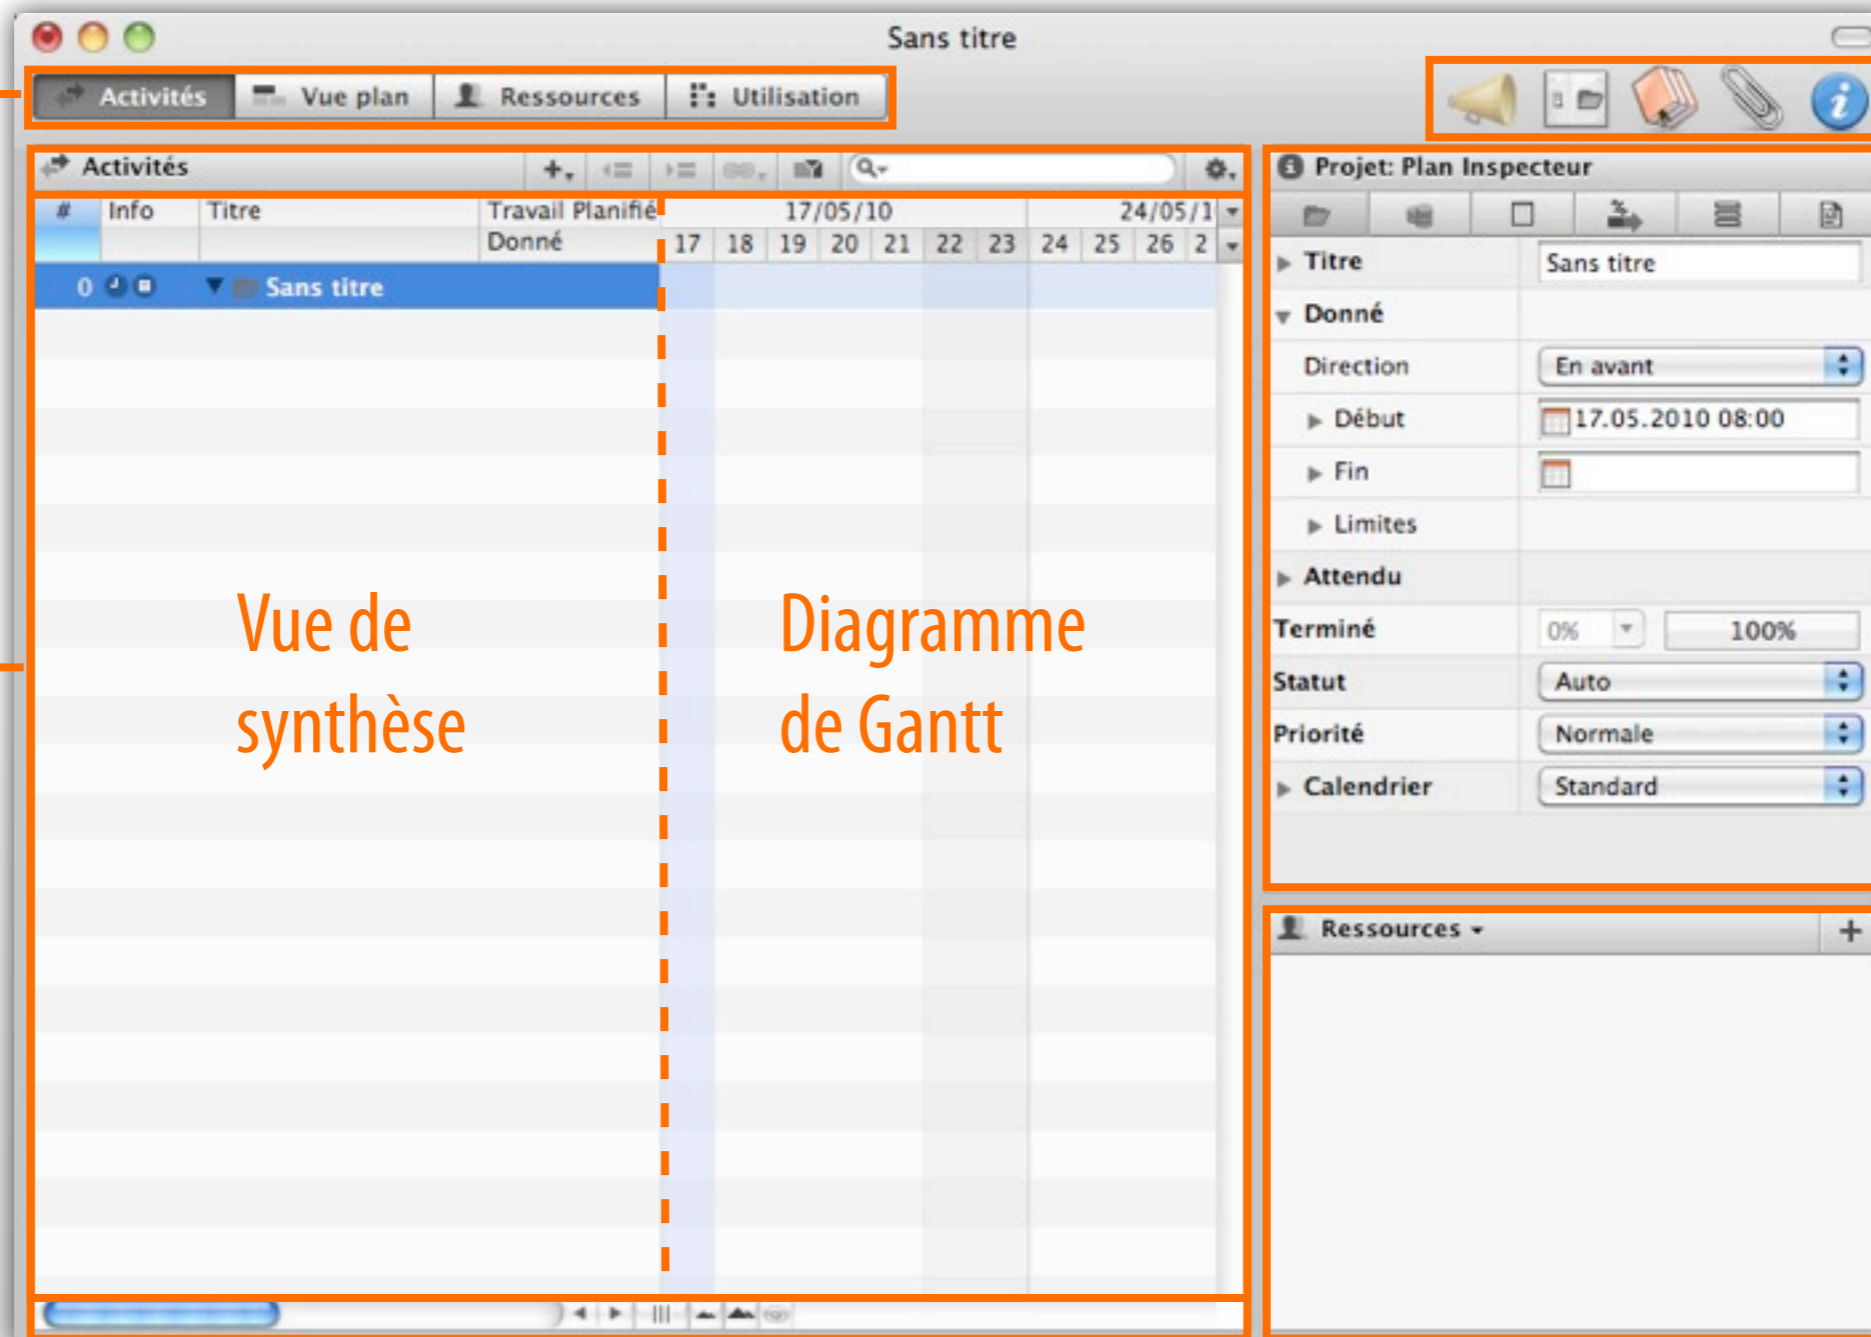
Sans titre

Activités | Vue plan | Ressources | Utilisation

Activités

| # | Info | Titre | Travail Planifié Donné | 17/05/10 | | | | | | | 24/05/1 | | | |
|---|---|---|---|---|---|---|---|---|---|---|---|---|---|---|
| | | | | 17 | 18 | 19 | 20 | 21 | 22 | 23 | 24 | 25 | 26 | 2 |
| 0 | | Sans titre | | | | | | | | | | | | |

Vue de synthèse

Diagramme de Gantt

Projet: Plan Inspecteur

Titre: Sans titre
Donné
Direction: En avant
Début: 17.05.2010 08:00
Fin
Limites
Attendu
Terminé: 0% 100%
Statut: Auto
Priorité: Normale
Calendrier: Standard

Ressources